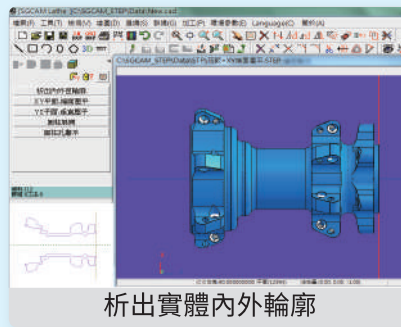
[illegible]SGCAM Lathe [C:\SGCAM_STEP\Data\New.cad]
檔案(F) 工具(T) 檢視(V) 繪圖(D) 選擇(S) 編輯(E) 加工(P) 環境參數(E) Language(L) 說明(A)
C:\SGCAM_STEP\Data\STYS\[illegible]
析出內外輪廓
XY平面-輪廓圖形
YZ平面-成角圖形
旋轉剖面
旋轉孔圖形
析出實體內外輪廓